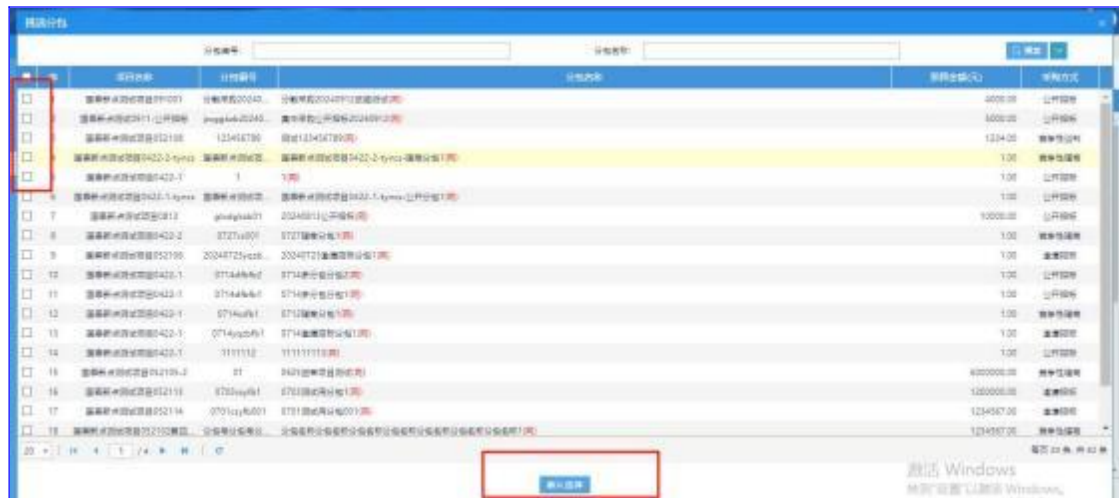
| | 序号 | 项目名称 | 分包编号 | 分包名称 | 预算金额(元) | 采购方式 |
|---|---|---|---|---|---|---|
| ☐ | 1 | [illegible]091001 | 分包编号20240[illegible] | 分包编号20240912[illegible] | 4000.00 | 公开招标 |
| ☐ | 2 | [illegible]0911-公开招标 | jmpgkzb20240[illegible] | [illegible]20240912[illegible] | 5000.00 | 公开招标 |
| ☐ | 3 | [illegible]052108 | 123456789 | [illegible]123456789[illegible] | 1234.00 | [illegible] |
| ☐ | 4 | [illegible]0422-2-tyrcs | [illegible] | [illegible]0422-2-tyrcs-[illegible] | 1.00 | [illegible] |
| ☐ | 5 | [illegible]0422-1 | 1 | 1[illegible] | 1.00 | 公开招标 |
| ☐ | 6 | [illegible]0422-1-tyrcs | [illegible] | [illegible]0422-1-tyrcs-公开分包1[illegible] | 1.00 | 公开招标 |
| ☐ | 7 | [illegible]0813 | gkzbgkzb01 | 20240813公开招标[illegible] | 10000.00 | 公开招标 |
| ☐ | 8 | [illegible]0422-2 | 0727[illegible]001 | 0727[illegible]1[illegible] | 1.00 | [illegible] |
| ☐ | 9 | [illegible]052106 | 20240725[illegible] | 20240725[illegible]1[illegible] | 1.00 | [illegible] |
| ☐ | 10 | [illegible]0422-1 | 0714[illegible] | 0714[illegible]2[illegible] | 1.00 | 公开招标 |
| ☐ | 11 | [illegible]0422-1 | 0714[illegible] | 0714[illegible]1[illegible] | 1.00 | 公开招标 |
| ☐ | 12 | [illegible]0422-1 | 0714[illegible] | 0712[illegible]1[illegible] | 1.00 | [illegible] |
| ☐ | 13 | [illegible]0422-1 | 0714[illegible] | 0714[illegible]1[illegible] | 1.00 | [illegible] |
| ☐ | 14 | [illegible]0422-1 | 1111112 | 1111111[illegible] | 1.00 | 公开招标 |
| ☐ | 15 | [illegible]052105-2 | 01 | 0625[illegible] | 6000000.00 | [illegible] |
| ☐ | 16 | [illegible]052113 | 0703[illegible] | 0703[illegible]1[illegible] | 1200000.00 | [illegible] |
| ☐ | 17 | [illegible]052114 | 0701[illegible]001 | 0701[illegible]001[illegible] | 1234567.00 | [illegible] |
| ☐ | 18 | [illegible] | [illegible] | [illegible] | 1234567.00 | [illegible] |

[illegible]

激活 Windows
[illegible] Windows。